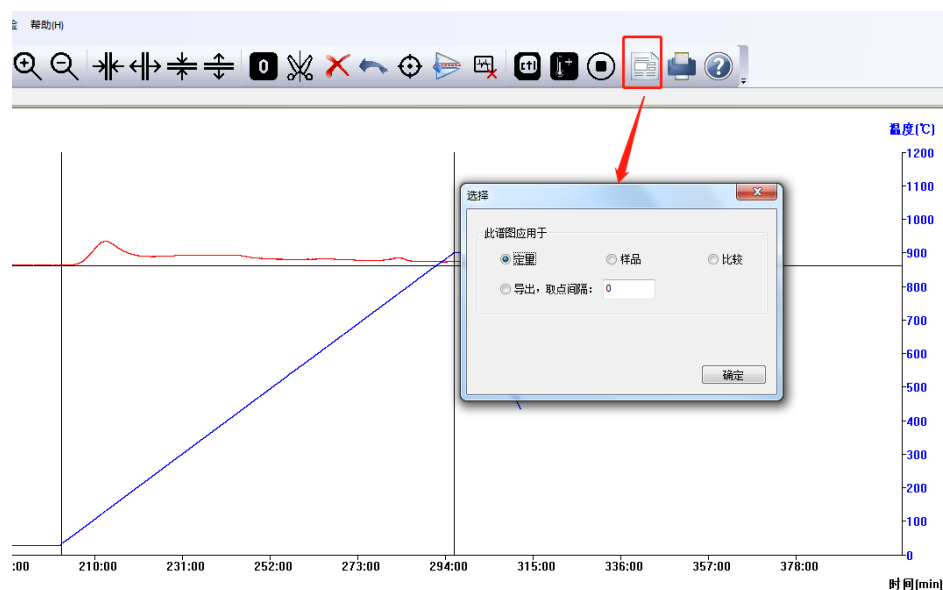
金 帮助(H)

0

温度(℃)

选择

此谱图应用于

定量

样品

比较

导出，取点间隔: 0

确定

1200
1100
1000
900
800
700
600
500
400
300
200
100
0

:00 210:00 231:00 252:00 273:00 294:00 315:00 336:00 357:00 378:00

时间(min)